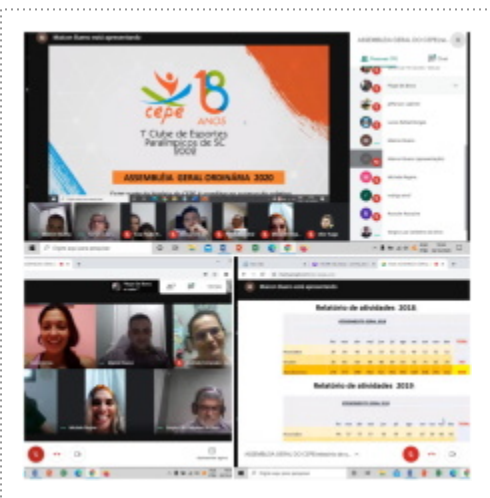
Maicon Bueno está apresentando

ASSEMBLEIA GERAL DO CEPESC

cepe

18 ANOS

1º Clube de Esportes Paralímpicos de SC 2002

ASSEMBLEIA GERAL ORDINÁRIA 2020

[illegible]

Maicon Bueno está apresentando

Relatório de atividades 2018

Relatório de atividades 2019